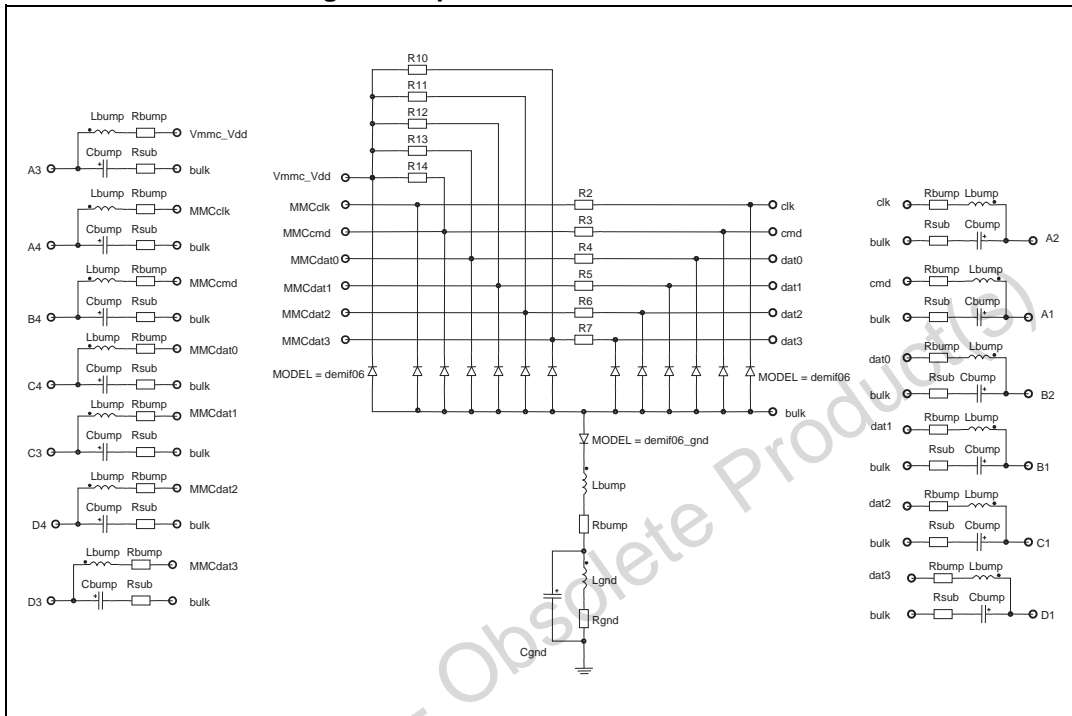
Lbump Rbump Vmmc_Vdd
A3 Cbump Rsub bulk
Lbump Rbump MMCclk
A4 Cbump Rsub bulk
Lbump Rbump MMCcmd
B4 Cbump Rsub bulk
Lbump Rbump MMCdat0
C4 Cbump Rsub bulk
Lbump Rbump MMCdat1
C3 Cbump Rsub bulk
Lbump Rbump MMCdat2
D4 Cbump Rsub bulk
Lbump Rbump MMCdat3
D3 Cbump Rsub bulk

R10
R11
R12
R13
R14
Vmmc_Vdd
MMCclk
MMCcmd
MMCdat0
MMCdat1
MMCdat2
MMCdat3
R2 clk
R3 cmd
R4 dat0
R5 dat1
R6 dat2
R7 dat3
MODEL = demif06
MODEL = demif06
bulk
MODEL = demif06_gnd
Lbump
Rbump
Lgnd
Rgnd
Cgnd

clk Rbump Lbump
bulk Rsub Cbump A2
cmd Rbump Lbump
bulk Rsub Cbump A1
dat0 Rbump Lbump
bulk Rsub Cbump B2
dat1 Rbump Lbump
bulk Rsub Cbump B1
dat2 Rbump Lbump
bulk Rsub Cbump C1
dat3 Rbump Lbump
bulk Rsub Cbump D1

Obsolete Product(s)